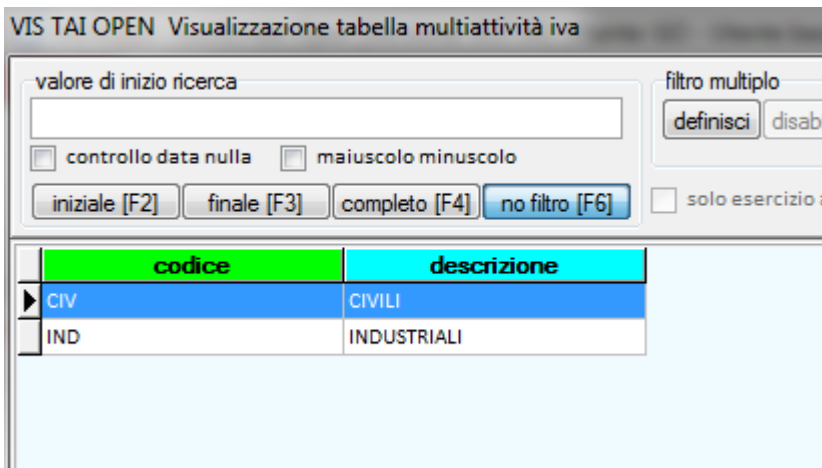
VIS TAI OPEN Visualizzazione tabella multiattività iva

valore di inizio ricerca

controllo data nulla

maiuscolo minuscolo

iniziale [F2]

finale [F3]

completo [F4]

no filtro [F6]

filtro multiplo

definisci

disab

solo esercizio a

| codice | descrizione |
|---|---|
| CIV | CIVILI |
| IND | INDUSTRIALI |